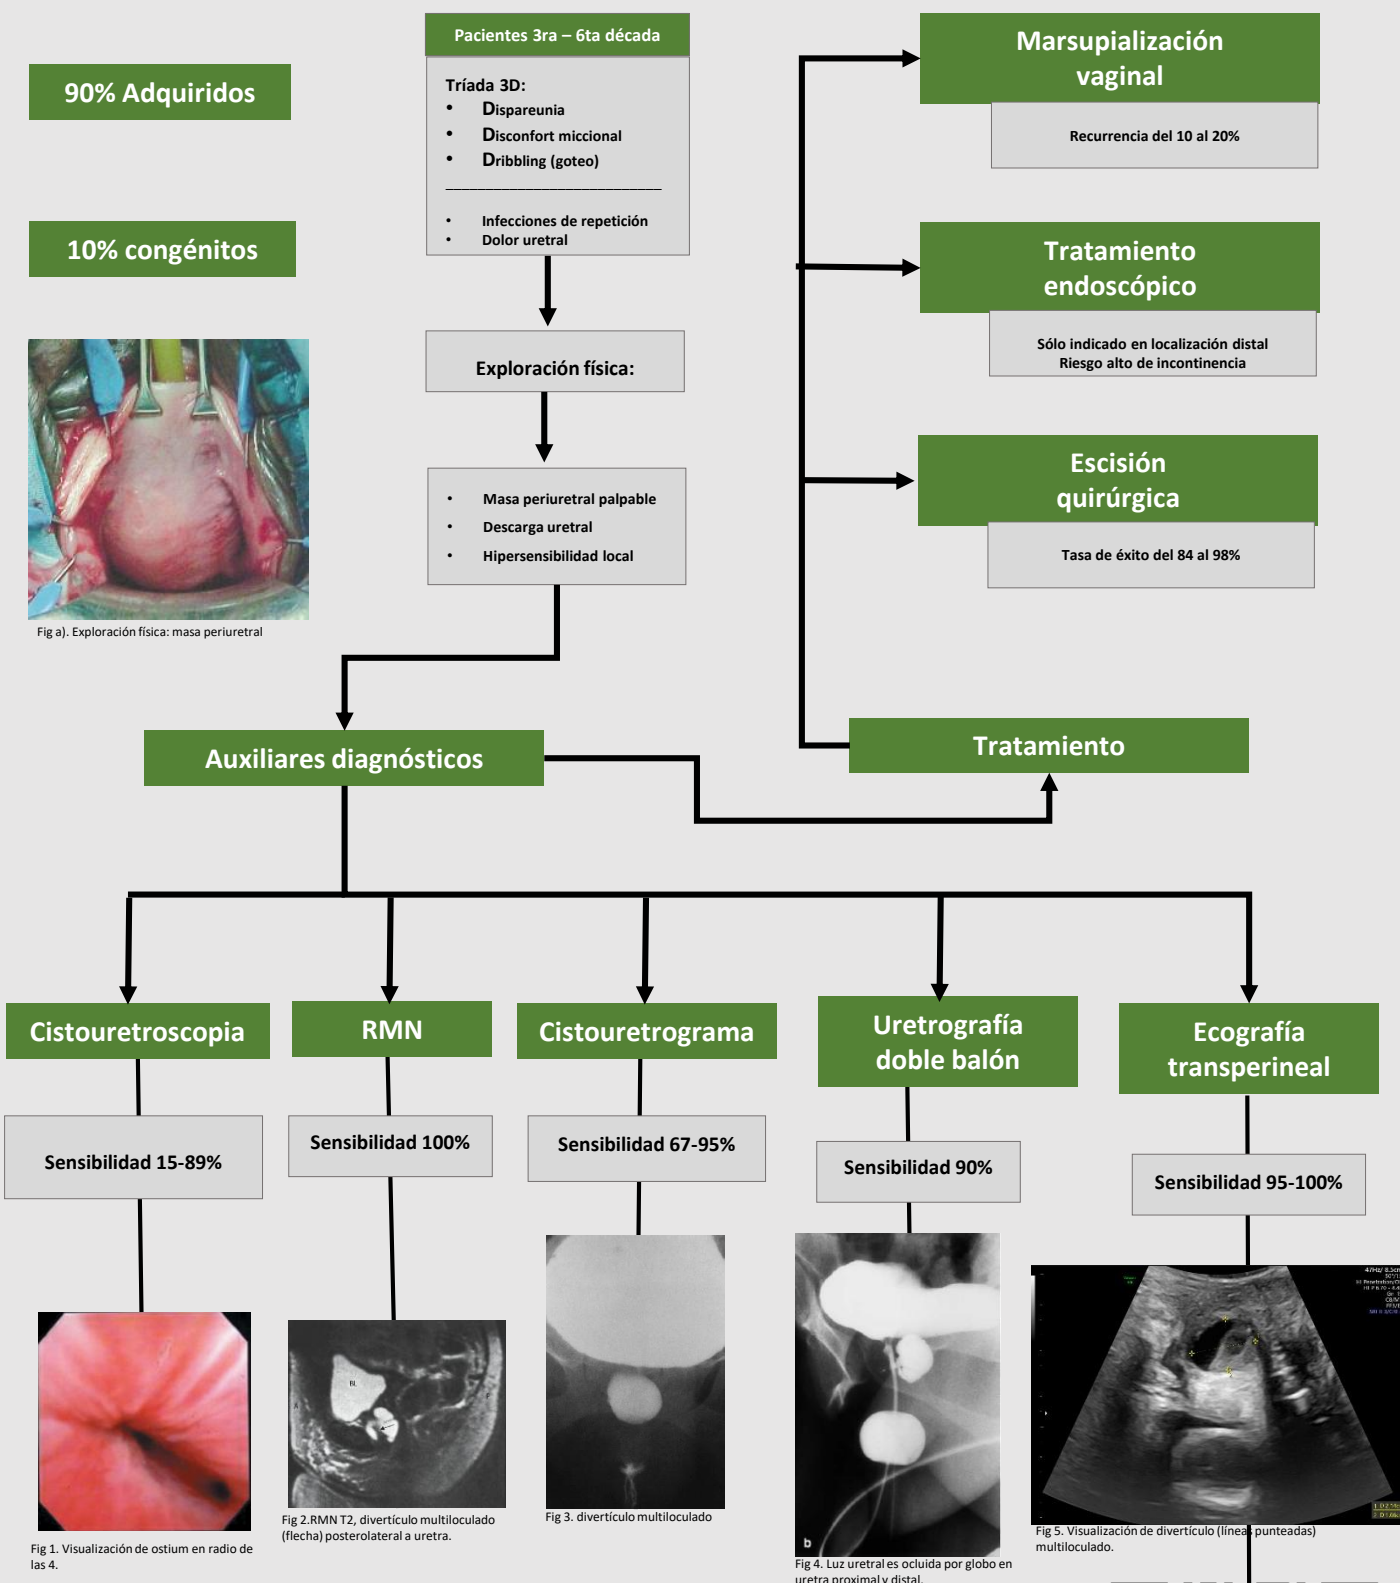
90% Adquiridos

10% congénitos

Fig a). Exploración física: masa periuretral

Pacientes 3ra – 6ta década

Tríada 3D:
- Dispareunia
- Disconfort miccional
- Dribbling (goteo)

- Infecciones de repetición
- Dolor uretral

Exploración física:

- Masa periuretral palpable
- Descarga uretral
- Hipersensibilidad local

Marsupialización vaginal

Recurrencia del 10 al 20%

Tratamiento endoscópico

Sólo indicado en localización distal
Riesgo alto de incontinencia

Escisión quirúrgica

Tasa de éxito del 84 al 98%

Tratamiento

Auxiliares diagnósticos

Cistouretroscopia

Sensibilidad 15-89%

Fig 1. Visualización de ostium en radio de las 4.

RMN

Sensibilidad 100%

Fig 2.RMN T2, divertículo multiloculado (flecha) posterolateral a uretra.

Cistouretrograma

Sensibilidad 67-95%

Fig 3. divertículo multiloculado

Uretrografía doble balón

Sensibilidad 90%

b

Fig 4. Luz uretral es ocluida por globo en uretra proximal y distal.

Ecografía transperineal

Sensibilidad 95-100%

Fig 5. Visualización de divertículo (líneas punteadas) multiloculado.